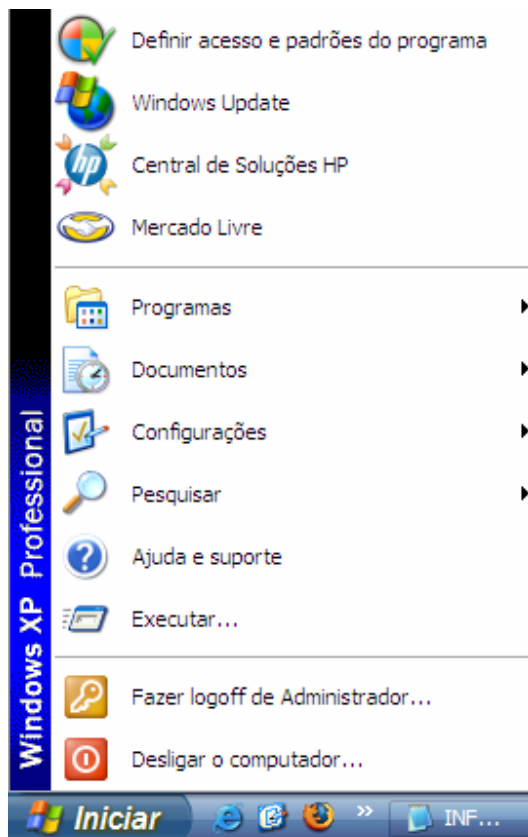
Windows XP Professional

Definir acesso e padrões do programa

Windows Update

Central de Soluções HP

Mercado Livre

Programas

Documentos

Configurações

Pesquisar

Ajuda e suporte

Executar...

Fazer logoff de Administrador...

Desligar o computador...

Iniciar

INF...